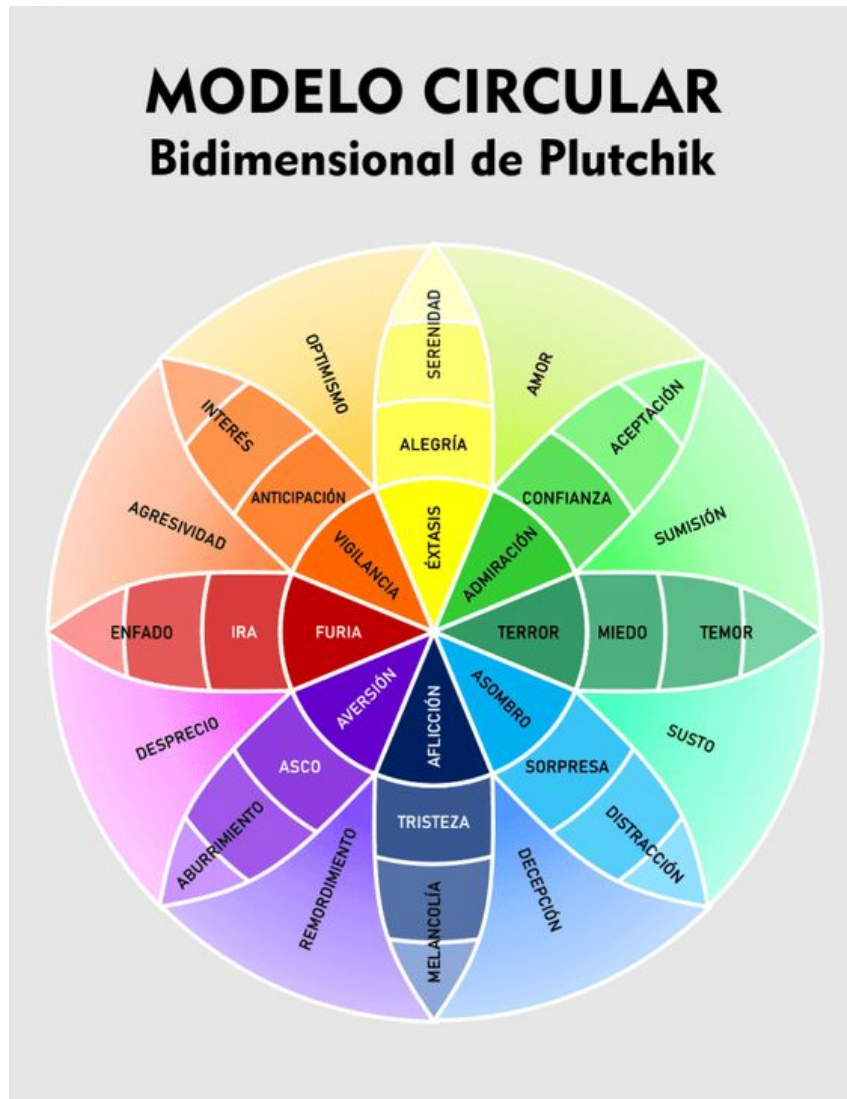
MODELO CIRCULAR
Bidimensional de Plutchik

SERENIDAD
ALEGRÍA
ÉXTASIS
OPTIMISMO
AMOR
INTERÉS
ANTICIPACIÓN
VIGILANCIA
ACEPTACIÓN
CONFIANZA
ADMIRACIÓN
AGRESIVIDAD
SUMISIÓN
ENFADO
IRA
FURIA
TERROR
MIEDO
TEMOR
AVERSIÓN
AFLICCIÓN
ASOMBRO
DESPRECIO
ASCO
SORPRESA
SUSTO
ABURRIMIENTO
TRISTEZA
DISTRACCIÓN
REMORDIMIENTO
MELANCOLÍA
DECEPCIÓN